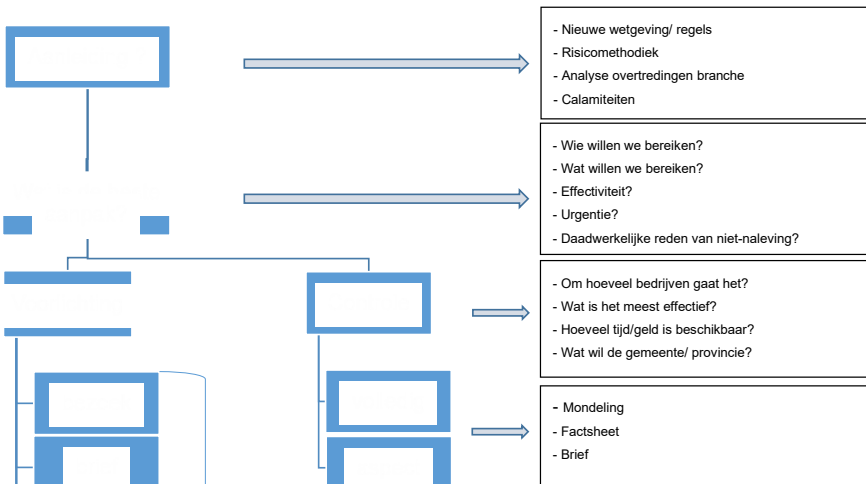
- Nieuwe wetgeving/ regels
- Risicomethodiek
- Analyse overtredingen branche
- Calamiteiten

- Wie willen we bereiken?
- Wat willen we bereiken?
- Effectiviteit?
- Urgentie?
- Daadwerkelijke reden van niet-naleving?

- Om hoeveel bedrijven gaat het?
- Wat is het meest effectief?
- Hoeveel tijd/geld is beschikbaar?
- Wat wil de gemeente/ provincie?

- Mondeling
- Factsheet
- Brief